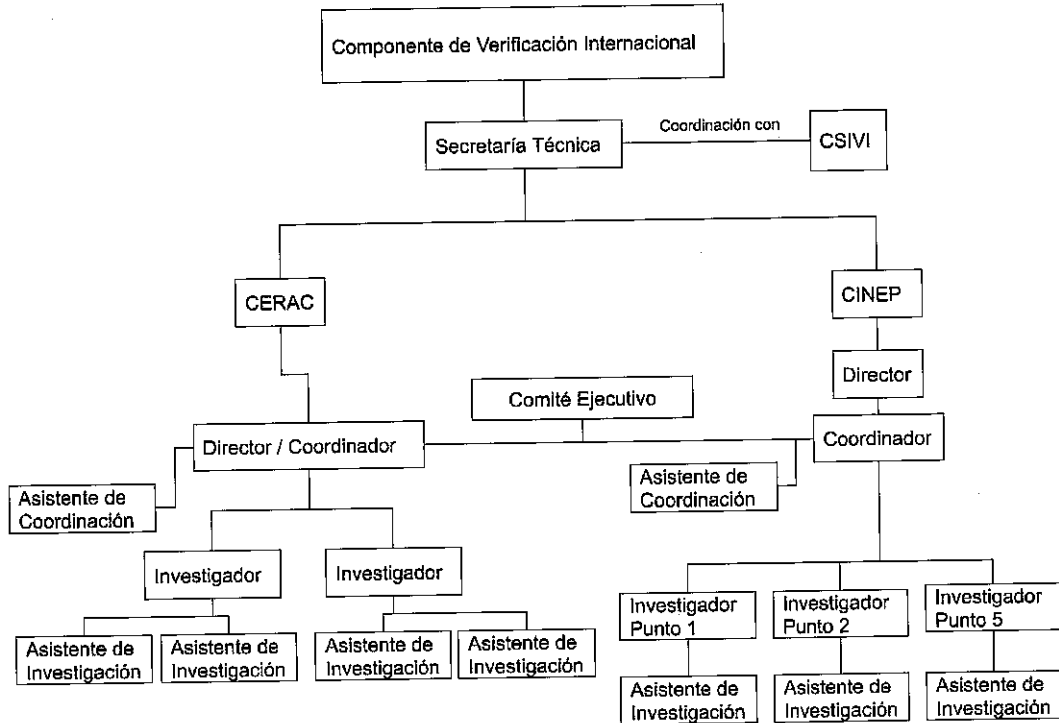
Componente de Verificación Internacional

Secretaría Técnica

Coordinación con

CSIVI

CERAC

CINEP

Director

Comité Ejecutivo

Director / Coordinador

Coordinador

Asistente de Coordinación

Asistente de Coordinación

Investigador

Investigador

Asistente de Investigación

Asistente de Investigación

Asistente de Investigación

Asistente de Investigación

Investigador Punto 1

Investigador Punto 2

Investigador Punto 5

Asistente de Investigación

Asistente de Investigación

Asistente de Investigación